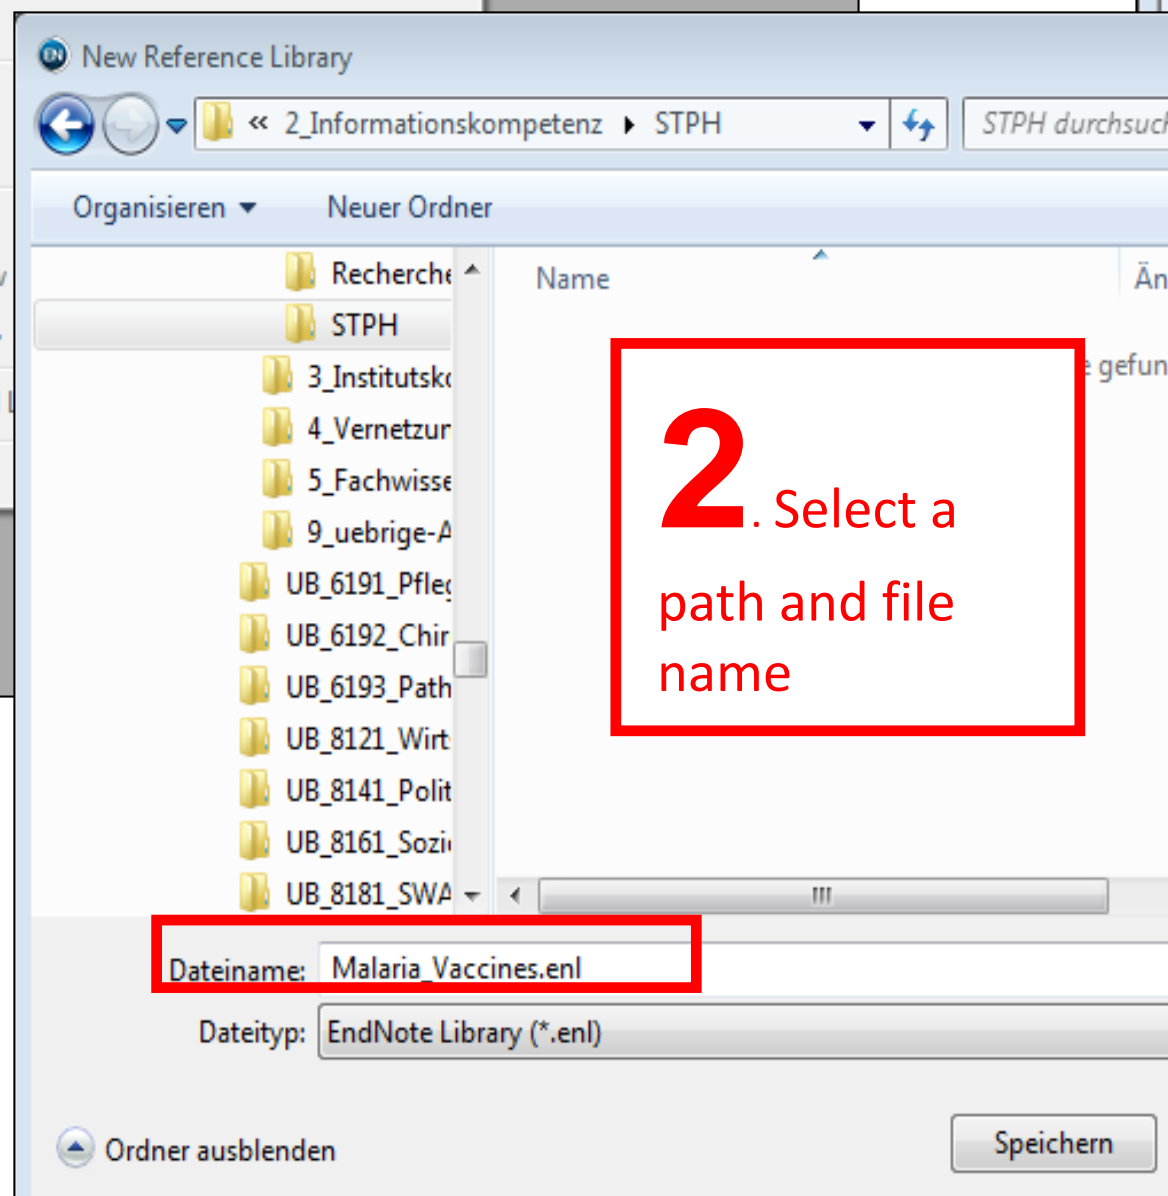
New Reference Library

« 2_Informationskompetenz ▸ STPH

STPH durchsuc

Organisieren ▾ Neuer Ordner

Recherche
STPH
3_Institutsk
4_Vernetzur
5_Fachwisse
9_uebrige-A
UB_6191_Pfle
UB_6192_Chir
UB_6193_Path
UB_8121_Wirt
UB_8141_Polit
UB_8161_Sozi
UB_8181_SWA

Name

Än

gefun

2. Select a path and file name

Dateiname: Malaria_Vaccines.enl

Dateityp: EndNote Library (*.enl)

Ordner ausblenden

Speichern